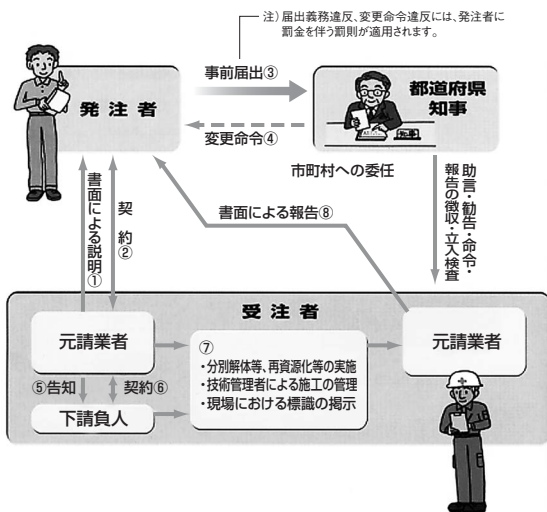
注）届出義務違反、変更命令違反には、発注者に罰金を伴う罰則が適用されます。

発注者

事前届出③

都道府県知事

変更命令④

市町村への委任

書面による説明①

契約②

書面による報告⑧

助言・勧告・命令・報告の徴収・立入検査

受注者

元請業者

⑦
・分別解体等、再資源化等の実施
・技術管理者による施工の管理
・現場における標識の掲示

元請業者

⑤告知

契約⑥

下請負人